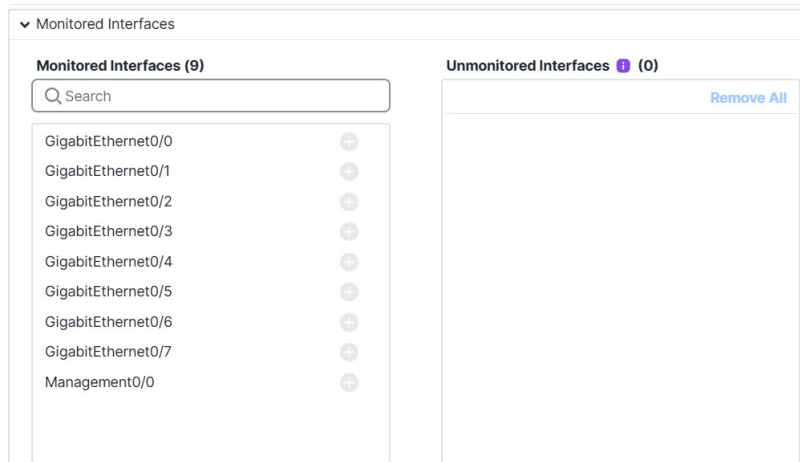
Monitored Interfaces

Monitored Interfaces (9)

Search

GigabitEthernet0/0
GigabitEthernet0/1
GigabitEthernet0/2
GigabitEthernet0/3
GigabitEthernet0/4
GigabitEthernet0/5
GigabitEthernet0/6
GigabitEthernet0/7
Management0/0

Unmonitored Interfaces i (0)

Remove All